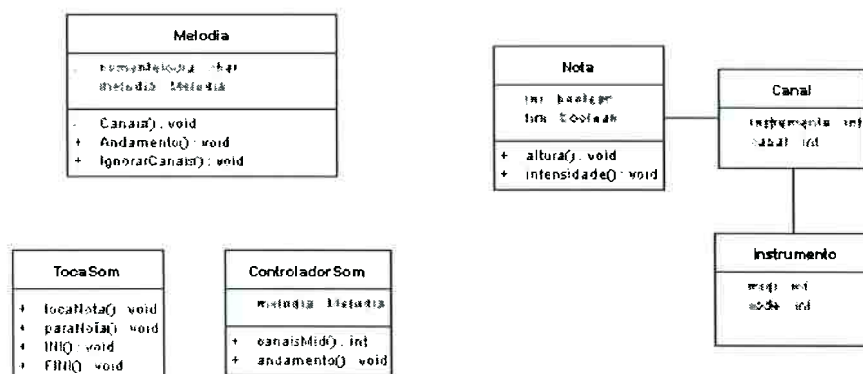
Melodia

- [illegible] char
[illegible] Melodia

- Canais() : void
+ Andamento() : void
+ IgnorarCanais() : void

Nota

int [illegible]
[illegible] boolean

+ altura() : void
+ intensidade() : void

Canal

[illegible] int
canal : int

Instrumento

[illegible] int
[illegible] int

TocaSom

+ tocaNota() : void
+ paraNota() : void
+ INI() : void
+ FIM() : void

ControladorSom

melodia : Melodia

+ canaisMidi() : int
+ andamento() : void